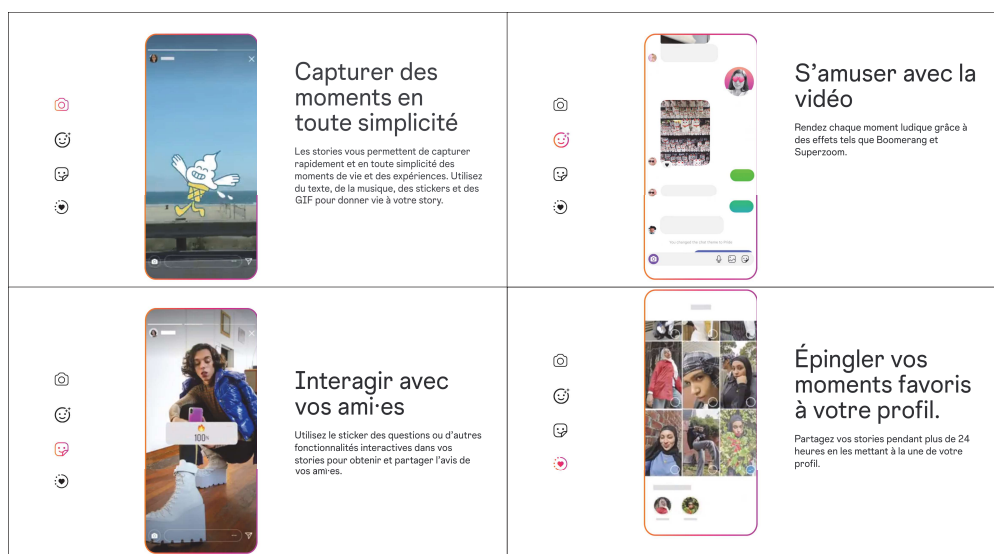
Capturer des moments en toute simplicité

Les stories vous permettent de capturer rapidement et en toute simplicité des moments de vie et des expériences. Utilisez du texte, de la musique, des stickers et des GIF pour donner vie à votre story.

S'amuser avec la vidéo

Rendez chaque moment ludique grâce à des effets tels que Boomerang et Superzoom.

Interagir avec vos ami·es

100%

Utilisez le sticker des questions ou d'autres fonctionnalités interactives dans vos stories pour obtenir et partager l'avis de vos ami·es.

Épingler vos moments favoris à votre profil.

Partagez vos stories pendant plus de 24 heures en les mettant à la une de votre profil.